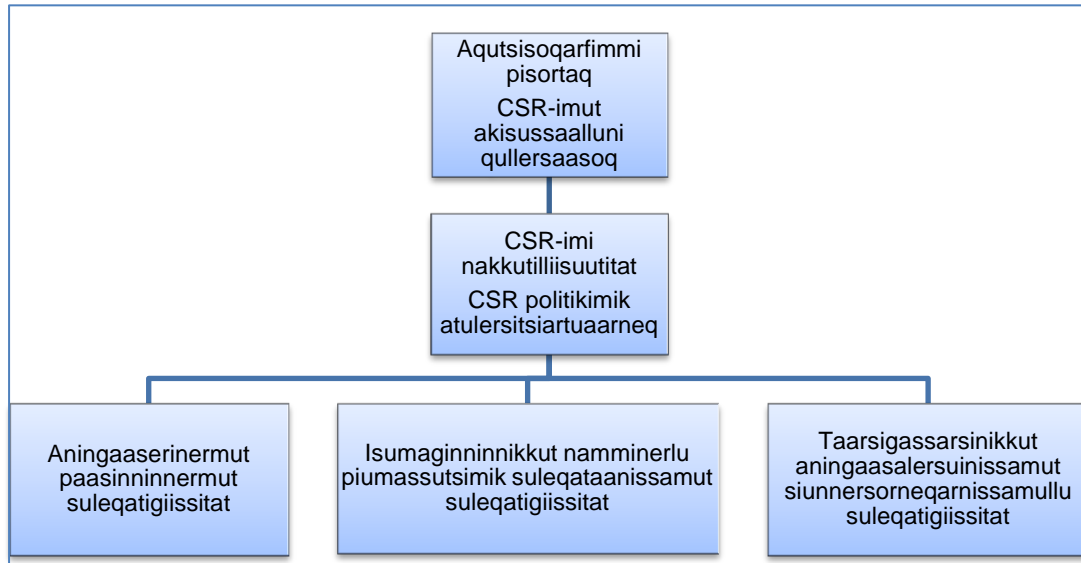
Aqutsisoqarfimmi pisortaq
CSR-imut akisussaalluni qullersaasoq

CSR-imi nakkutilliisuutitat
CSR politikimik atulersitsiartuaarneq

Aningaaserinermut paasinninnermut suleqatigiissitat

Isumaginninnikkut namminerlu piumassutsimik suleqataanissamut suleqatigiissitat

Taarsigassarsinikkut aningaasalersuinissamut siunnersorneqarnissamullu suleqatigiissitat